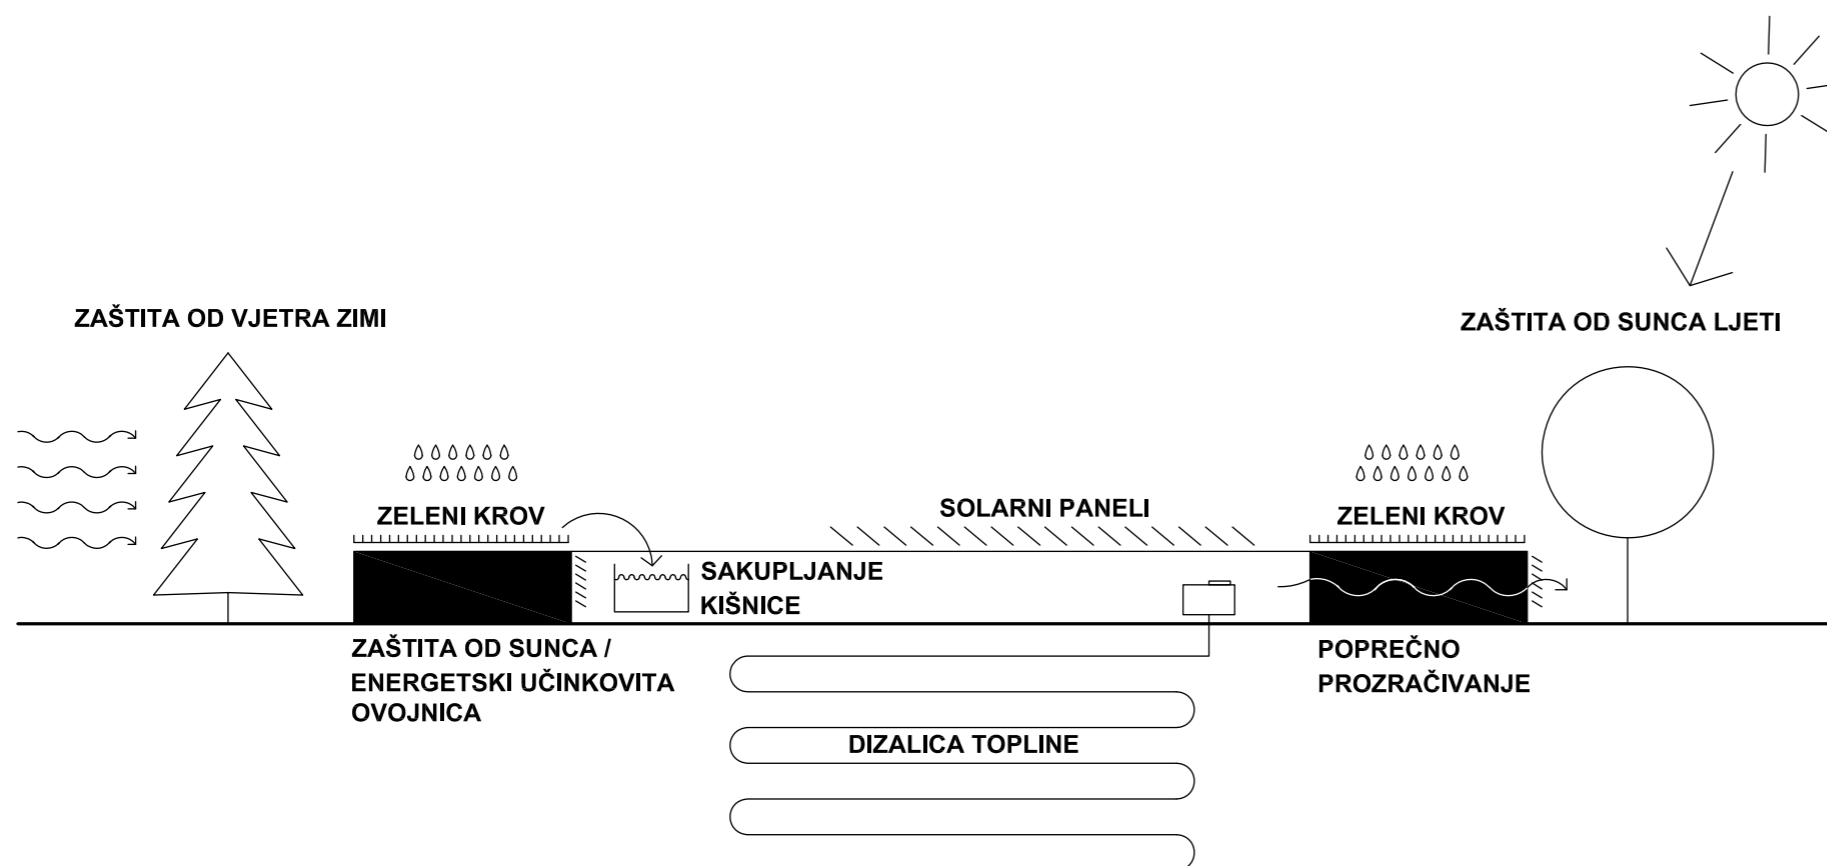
ZAŠTITA OD VJETRA ZIMI

ZAŠTITA OD SUNCA LJETI

ZELENI KROV

SOLARNI PANELI

ZELENI KROV

SAKUPLJANJE KIŠNICE

ZAŠTITA OD SUNCA / ENERGETSKI UČINKOVITA OVOJNICA

POPREČNO PROZRAČIVANJE

DIZALICA TOPLINE